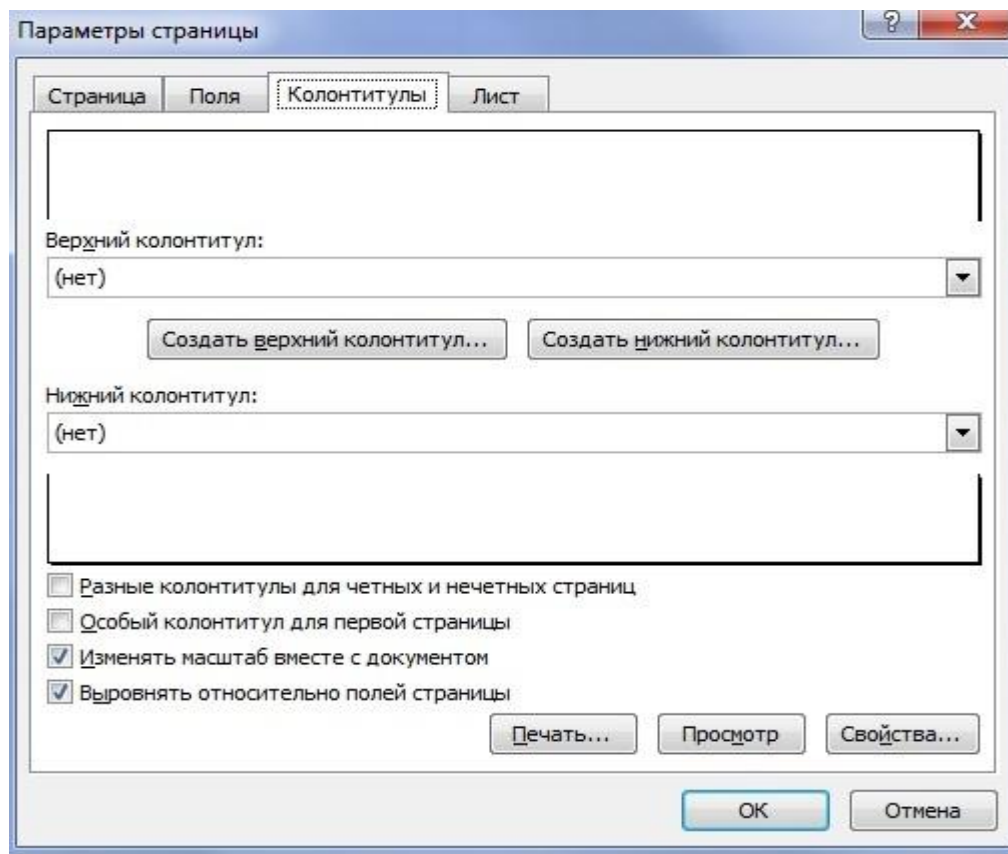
Параметры страницы

?
X

Страница
Поля
Колонтитулы
Лист

Верхний колонтитул:
(нет)

Создать верхний колонтитул...
Создать нижний колонтитул...

Нижний колонтитул:
(нет)

Разные колонтитулы для четных и нечетных страниц
Особый колонтитул для первой страницы
Изменять масштаб вместе с документом
Выровнять относительно полей страницы

Печать...
Просмотр
Свойства...

OK
Отмена